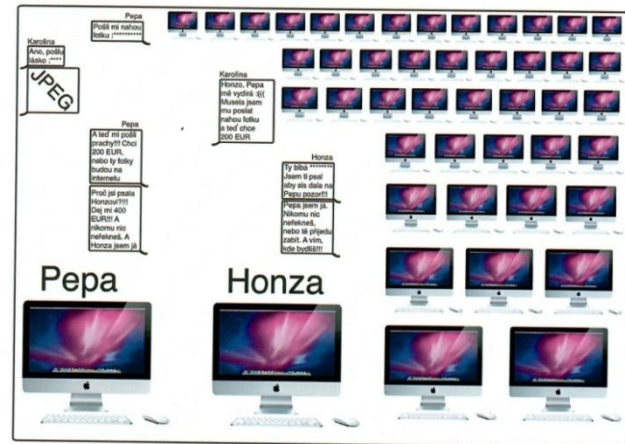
Pepa
Pošli mi nahou fotku :**********

Karolina
Ano, pošlu lásko :****

JPEG

Karolina
Honzo, Pepa mě vydírá :(((  Musela jsem mu poslat nahou fotku a teď chce 200 EUR

Pepa
A teď mi pošli prachy!!! Chci 200 EUR, nebo ty fotky budou na internetu

Proč jsi psala Honzovi?!!!! Dej mi 400 EUR!! A nikomu nic neříkej. A Honza jsem já

Honza
Ty blbá ******* Jsem ti psal abys sis dala na Pepu pozor!!!

Pepa jsem já. Nikomu nic neříkej, nebo tě přijedu zabít. A vím, kde bydlíš!!!

Pepa

Honza